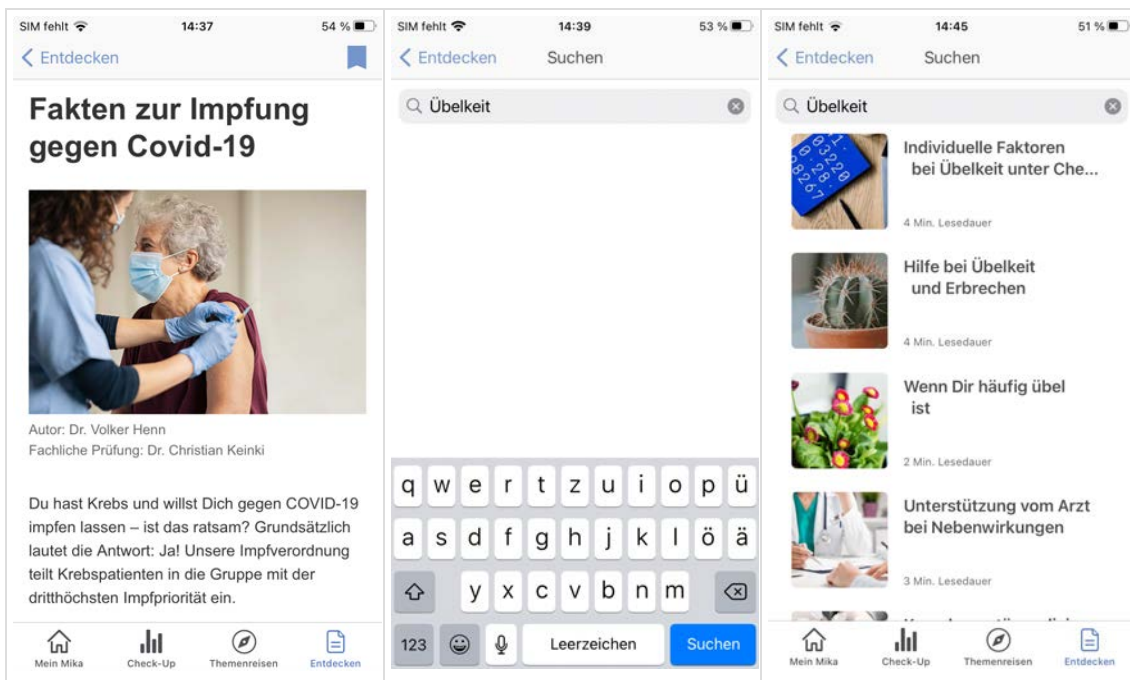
SIM fehlt 14:37 54 %

Entdecken

Fakten zur Impfung gegen Covid-19

Autor: Dr. Volker Henn
Fachliche Prüfung: Dr. Christian Keinki

Du hast Krebs und willst Dich gegen COVID-19 impfen lassen – ist das ratsam? Grundsätzlich lautet die Antwort: Ja! Unsere Impfverordnung teilt Krebspatienten in die Gruppe mit der dritthöchsten Impfpriorität ein.

Mein Mika Check-Up Themenreisen Entdecken

SIM fehlt 14:39 53 %

Entdecken Suchen

Übelkeit

q w e r t z u i o p ü
a s d f g h j k l ö ä
y x c v b n m
123 Leerzeichen Suchen

SIM fehlt 14:45 51 %

Entdecken Suchen

Übelkeit

Individuelle Faktoren bei Übelkeit unter Che...
4 Min. Lesedauer

Hilfe bei Übelkeit und Erbrechen
4 Min. Lesedauer

Wenn Dir häufig übel ist
2 Min. Lesedauer

Unterstützung vom Arzt bei Nebenwirkungen
3 Min. Lesedauer

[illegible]

Mein Mika Check-Up Themenreisen Entdecken